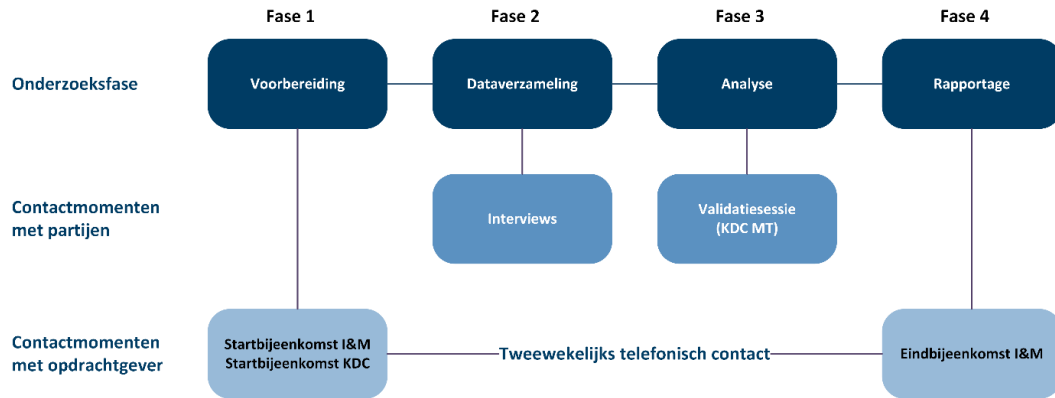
Fase 1
Fase 2
Fase 3
Fase 4

Onderzoeksfase
Voorbereiding
Dataverzameling
Analyse
Rapportage

Contactmomenten met partijen
Interviews
Validatiesessie (KDC MT)

Contactmomenten met opdrachtgever
Startbijeenkomst I&M
Startbijeenkomst KDC
Tweewekelijks telefonisch contact
Eindbijeenkomst I&M